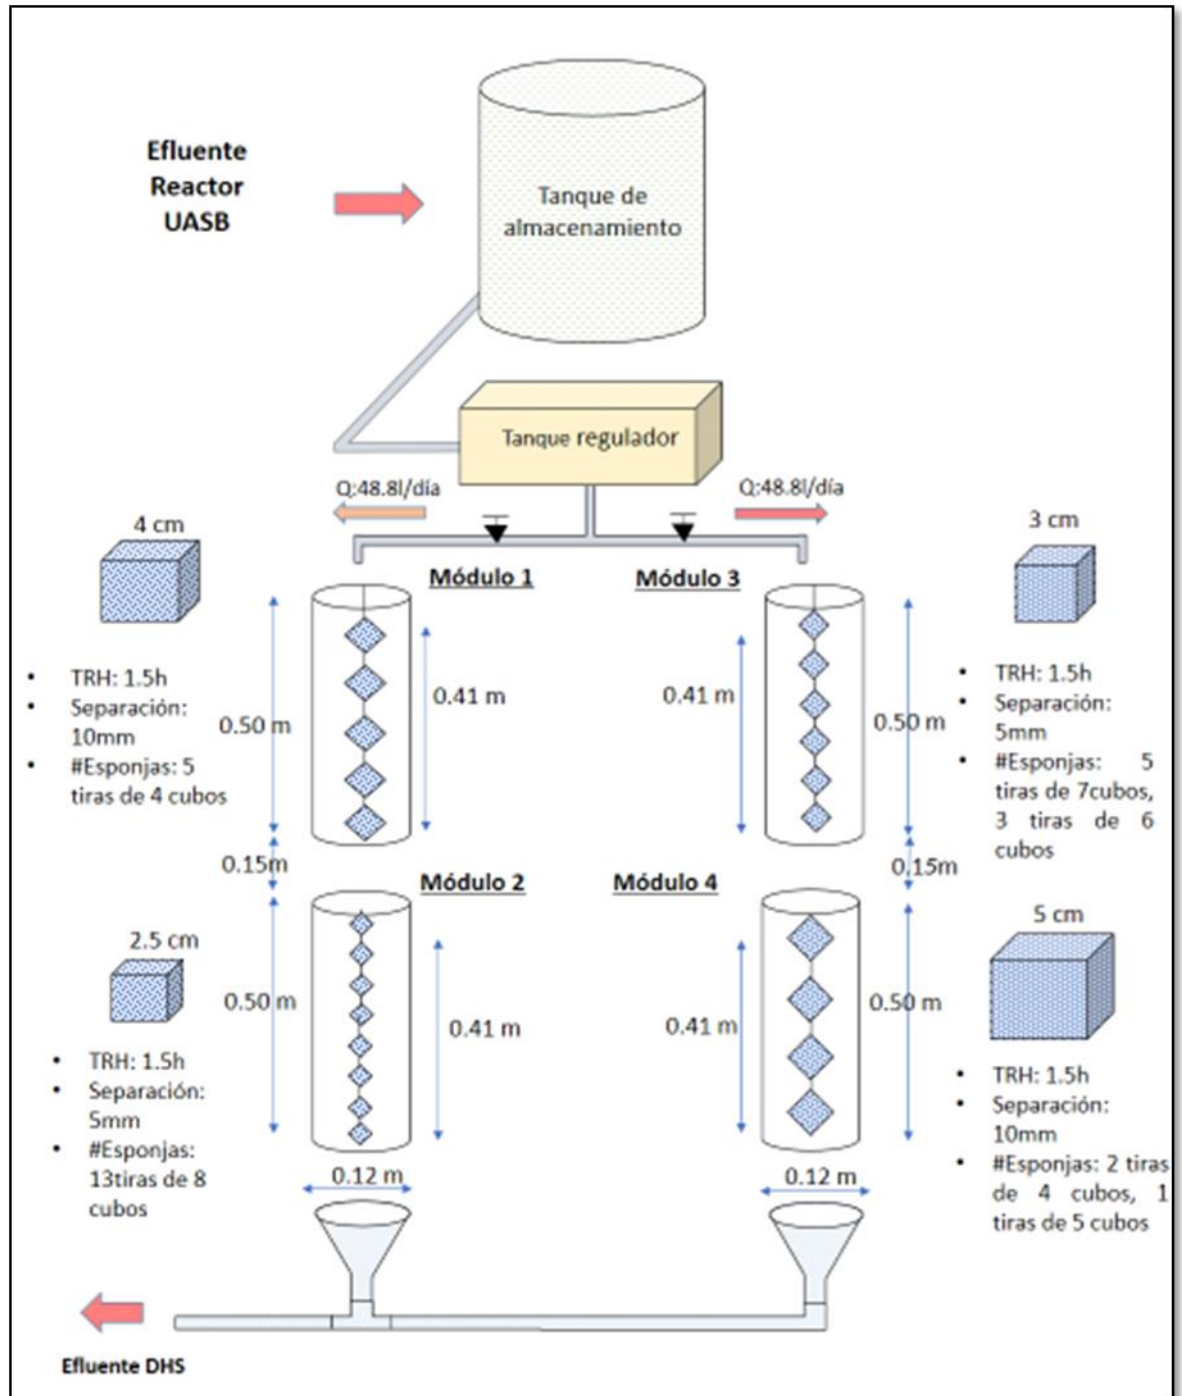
Efluente Reactor UASB

Tanque de almacenamiento

Tanque regulador

Q:48.8l/día

Q:48.8l/día

4 cm

Módulo 1

Módulo 3

3 cm

- TRH: 1.5h
- Separación: 10mm
- #Esponjas: 5 tiras de 4 cubos

0.50 m

0.41 m

0.41 m

0.50 m

- TRH: 1.5h
- Separación: 5mm
- #Esponjas: 5 tiras de 7cubos, 3 tiras de 6 cubos

0.15m

0.15m

Módulo 2

Módulo 4

2.5 cm

5 cm

0.50 m

0.41 m

0.41 m

0.50 m

- TRH: 1.5h
- Separación: 5mm
- #Esponjas: 13tiras de 8 cubos

- TRH: 1.5h
- Separación: 10mm
- #Esponjas: 2 tiras de 4 cubos, 1 tiras de 5 cubos

0.12 m

0.12 m

Efluente DHS